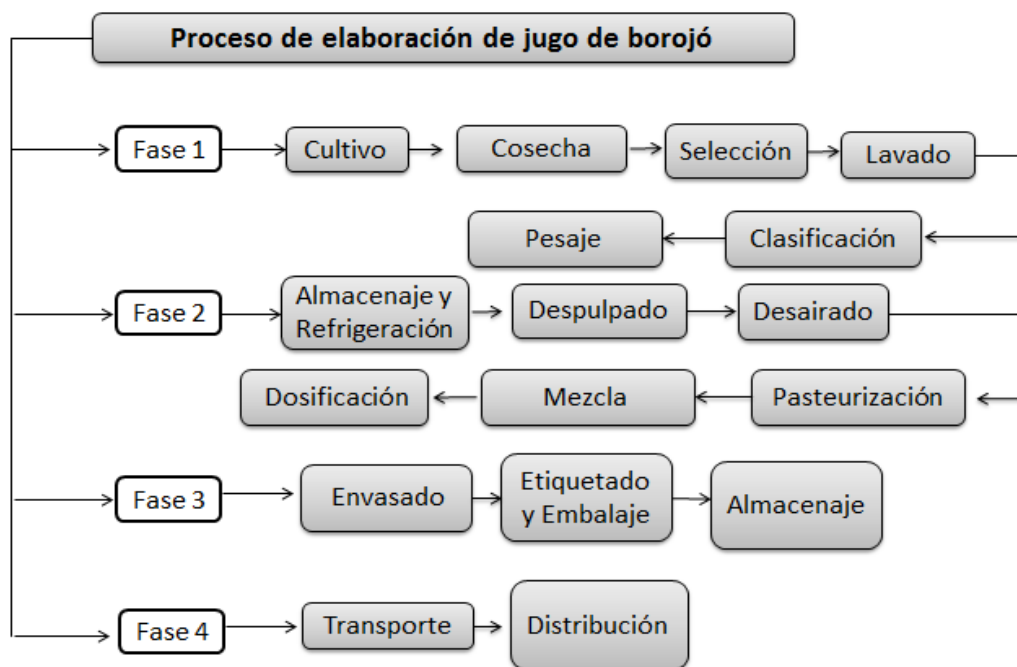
Proceso de elaboración de jugo de borojó

Fase 1

Cultivo

Cosecha

Selección

Lavado

Clasificación

Pesaje

Fase 2

Almacenaje y Refrigeración

Despulpado

Desairado

Pasteurización

Mezcla

Dosificación

Fase 3

Envasado

Etiquetado y Embalaje

Almacenaje

Fase 4

Transporte

Distribución